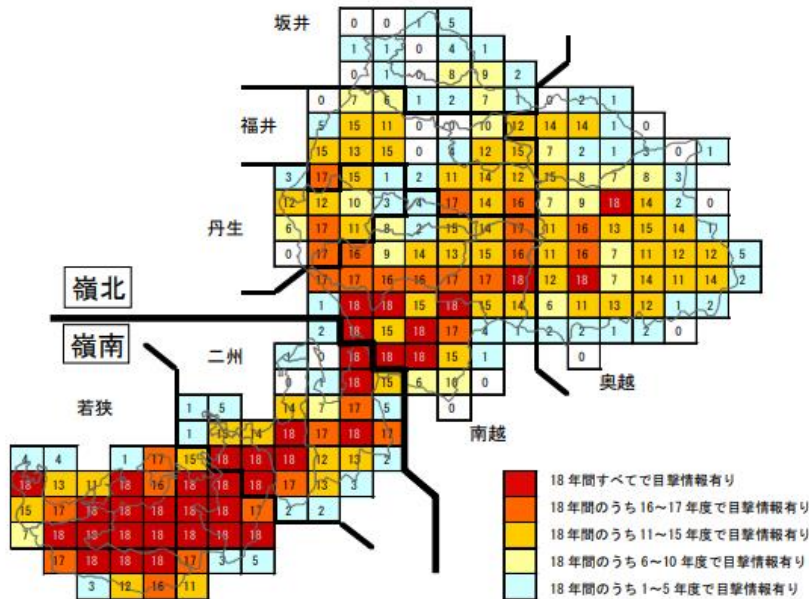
坂井

福井

丹生

嶺北

嶺南

二州

若狭

奥越

南越

0 0 5
1 1 0 4 1
0 1 0 8 9 2
0 7 6 1 2 7 1 0 2 1
5 15 11 0 0 10 12 14 14 1 0
15 13 15 0 6 12 15 7 2 1 3 0 1
3 17 15 1 2 11 14 12 15 8 7 8 3
12 12 10 3 4 17 14 16 7 9 18 14 2 0
6 17 11 8 2 15 14 17 11 16 13 15 14 1
0 17 16 9 14 13 15 16 11 16 7 11 12 12 5
17 17 16 16 17 17 18 12 18 7 14 11 14 2
1 18 18 15 18 15 14 6 11 13 12 1 2
2 18 15 18 17 4 2 2 1 2 0
0 18 18 18 15 1 0
0 1 18 15 6 10 0
0 1 18 17 18 18 15 17 5
1 5 14 7 17 5 0
1 15 14 18 17 18 17
4 4 1 17 15 18 18 18 12 13 2
18 13 11 18 16 18 18 18 17 13 3
15 17 18 18 18 18 18 17 2 2
7 18 18 18 18 18 18 18
17 17 18 18 18 17 3 5
3 12 16 11

18 年間すべてで目撃情報有り
18 年間のうち 16～17 年度で目撃情報有り
18 年間のうち 11～15 年度で目撃情報有り
18 年間のうち 6～10 年度で目撃情報有り
18 年間のうち 1～5 年度で目撃情報有り